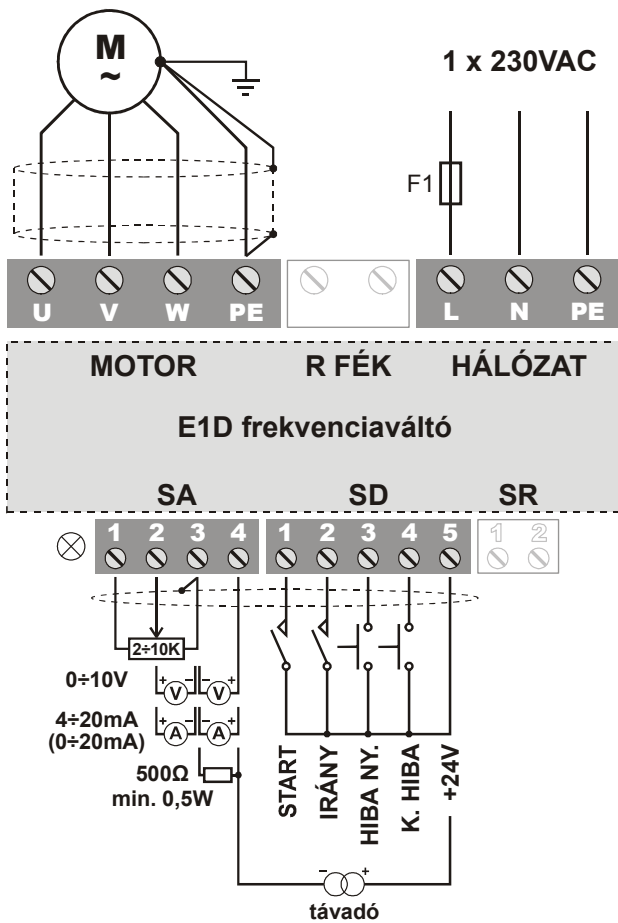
M
~

1 x 230VAC

F1

U V W PE

L N PE

MOTOR R FÉK HÁLÓZAT

E1D frekvenciaváltó

SA SD SR

1 2 3 4

1 2 3 4 5

1 2

2÷10K

0÷10V
+ V - - V +

4÷20mA
(0÷20mA)
+ A - - A +

500Ω
min. 0,5W

START
IRÁNY
HIBA NY.
K. HIBA
+24V

- +
távadó